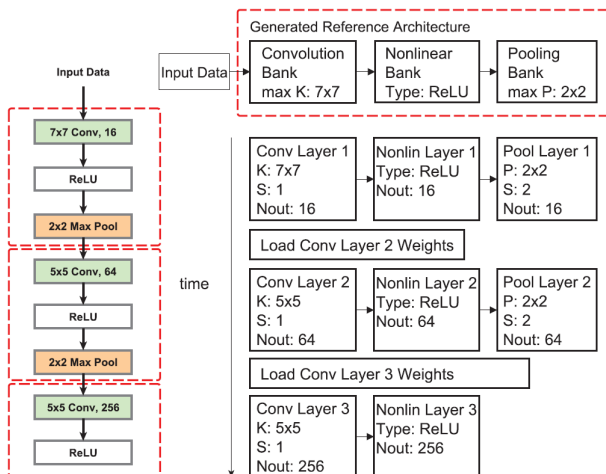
Input Data

7x7 Conv, 16

ReLU

2x2 Max Pool

5x5 Conv, 64

ReLU

2x2 Max Pool

5x5 Conv, 256

ReLU

Input Data

Generated Reference Architecture

Convolution Bank max K: 7x7

Nonlinear Bank Type: ReLU

Pooling Bank max P: 2x2

time

Conv Layer 1 K: 7x7 S: 1 Nout: 16

Nonlin Layer 1 Type: ReLU Nout: 16

Pool Layer 1 P: 2x2 S: 2 Nout: 16

Load Conv Layer 2 Weights

Conv Layer 2 K: 5x5 S: 1 Nout: 64

Nonlin Layer 2 Type: ReLU Nout: 64

Pool Layer 2 P: 2x2 S: 2 Nout: 64

Load Conv Layer 3 Weights

Conv Layer 3 K: 5x5 S: 1 Nout: 256

Nonlin Layer 3 Type: ReLU Nout: 256